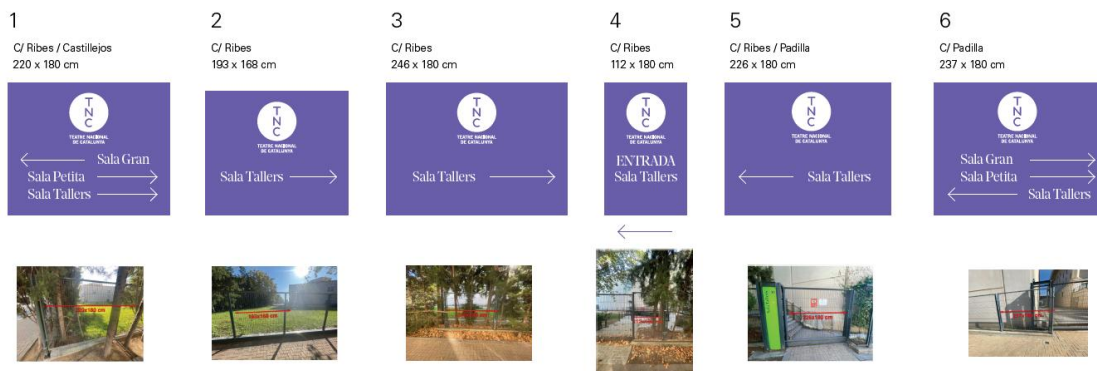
1
C/ Ribes / Castillejos
220 x 180 cm

T
N
C
TEATRE NACIONAL DE CATALUNYA

Sala Gran
Sala Petita
Sala Tallers

2
C/ Ribes
193 x 168 cm

T
N
C
TEATRE NACIONAL DE CATALUNYA

Sala Tallers

3
C/ Ribes
246 x 180 cm

T
N
C
TEATRE NACIONAL DE CATALUNYA

Sala Tallers

4
C/ Ribes
112 x 180 cm

T
N
C
TEATRE NACIONAL DE CATALUNYA

ENTRADA
Sala Tallers

5
C/ Ribes / Padilla
226 x 180 cm

T
N
C
TEATRE NACIONAL DE CATALUNYA

Sala Tallers

6
C/ Padilla
237 x 180 cm

T
N
C
TEATRE NACIONAL DE CATALUNYA

Sala Gran
Sala Petita
Sala Tallers